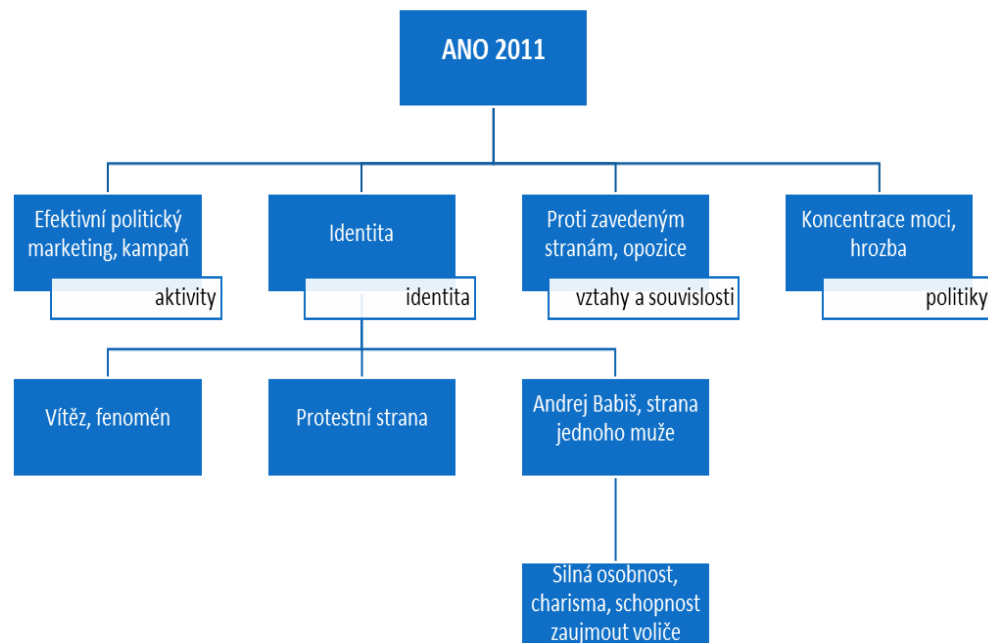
ANO 2011

Efektivní politický marketing, kampaň
aktivity

Identita
identita

Proti zavedeným stranám, opozice
vztahy a souvislosti

Koncentrace moci, hrozba
politiky

Vítěz, fenomén

Protestní strana

Andrej Babiš, strana jednoho muže

Silná osobnost, charisma, schopnost zaujmout voliče